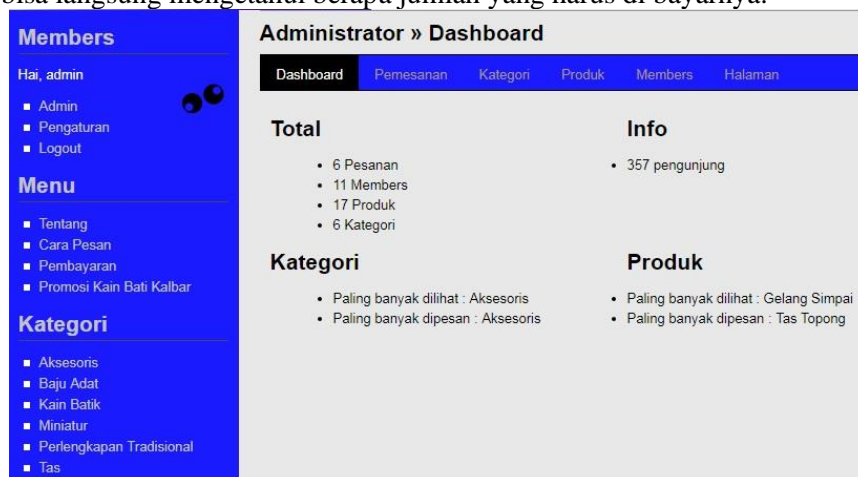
bisa langsung mengetahui berapa jumlah yang harus di bayarnya.

Members

Hai, admin

- Admin
- Pengaturan
- Logout

Menu

- Tentang
- Cara Pesan
- Pembayaran
- Promosi Kain Bati Kalbar

Kategori

- Aksesoris
- Baju Adat
- Kain Batik
- Miniatur
- Perlengkapan Tradisional
- Tas

Administrator » Dashboard

Dashboard Pemesanan Kategori Produk Members Halaman

Total

- 6 Pesanan
- 11 Members
- 17 Produk
- 6 Kategori

Info

- 357 pengunjung

Kategori

- Paling banyak dilihat : Aksesoris
- Paling banyak dipesan : Aksesoris

Produk

- Paling banyak dilihat : Gelang Simpai
- Paling banyak dipesan : Tas Topong